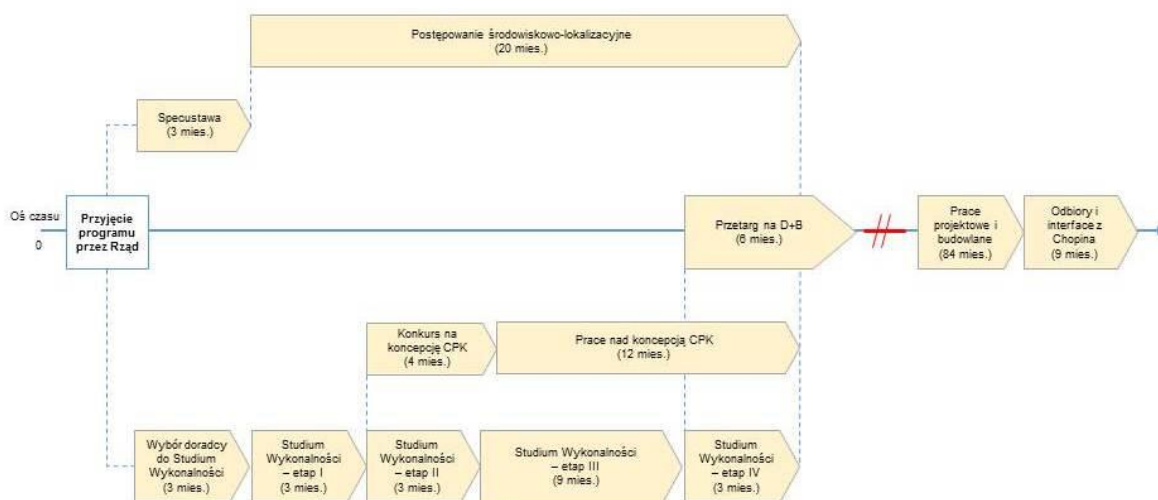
Postępowanie środowiskowo-lokalizacyjne
(20 mies.)

Specustawa
(3 mies.)

Oś czasu
0

Przyjęcie programu przez Rząd

Przetarg na D+B
(6 mies.)

Prace projektowe i budowlane
(84 mies.)

Odbiory i interface z Chopina
(9 mies.)

Konkurs na koncepcję CPK
(4 mies.)

Prace nad koncepcją CPK
(12 mies.)

Wybór doradcy do Studium Wykonalności
(3 mies.)

Studium Wykonalności – etap I
(3 mies.)

Studium Wykonalności – etap II
(3 mies.)

Studium Wykonalności – etap III
(9 mies.)

Studium Wykonalności – etap IV
(3 mies.)